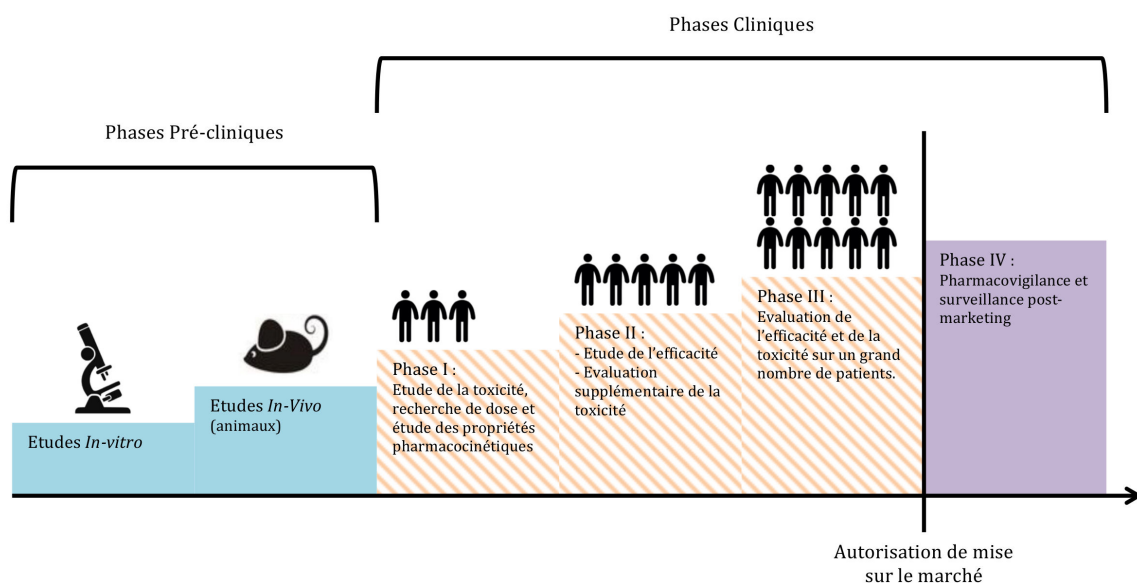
Phases Cliniques

Phases Pré-cliniques

Etudes *In-vitro*

Etudes *In-Vivo* (animaux)

Phase I :
Etude de la toxicité, recherche de dose et étude des propriétés pharmacocinétiques

Phase II :
- Etude de l'efficacité
- Evaluation supplémentaire de la toxicité

Phase III :
Evaluation de l'efficacité et de la toxicité sur un grand nombre de patients.

Phase IV :
Pharmacovigilance et surveillance post-marketing

Autorisation de mise sur le marché